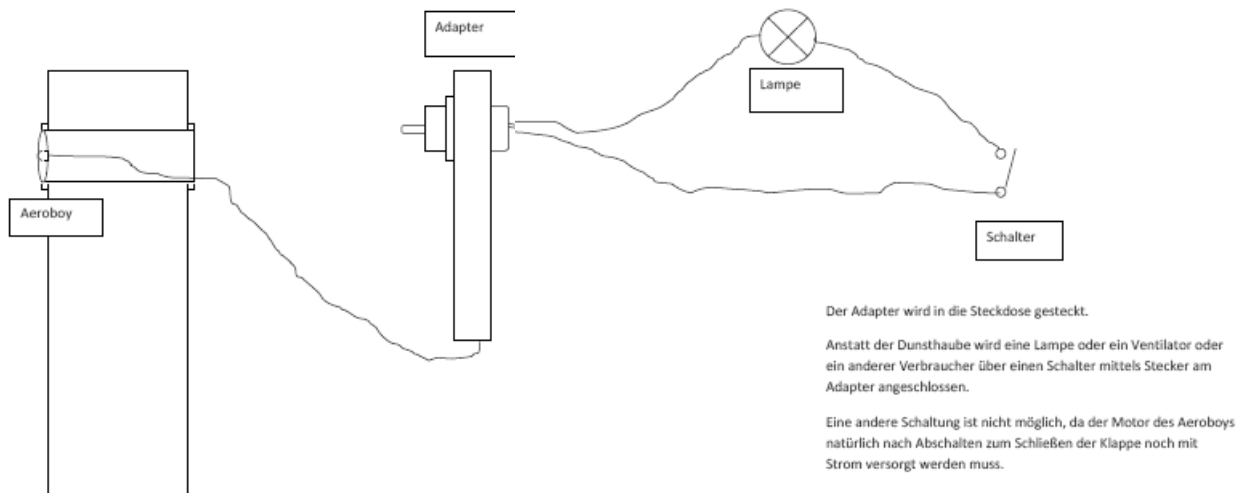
Adapter

Lampe

Aeroboy

Schalter

Der Adapter wird in die Steckdose gesteckt.

Anstatt der Dunsthaube wird eine Lampe oder ein Ventilator oder ein anderer Verbraucher über einen Schalter mittels Stecker am Adapter angeschlossen.

Eine andere Schaltung ist nicht möglich, da der Motor des Aeroboys natürlich nach Abschalten zum Schließen der Klappe noch mit Strom versorgt werden muss.